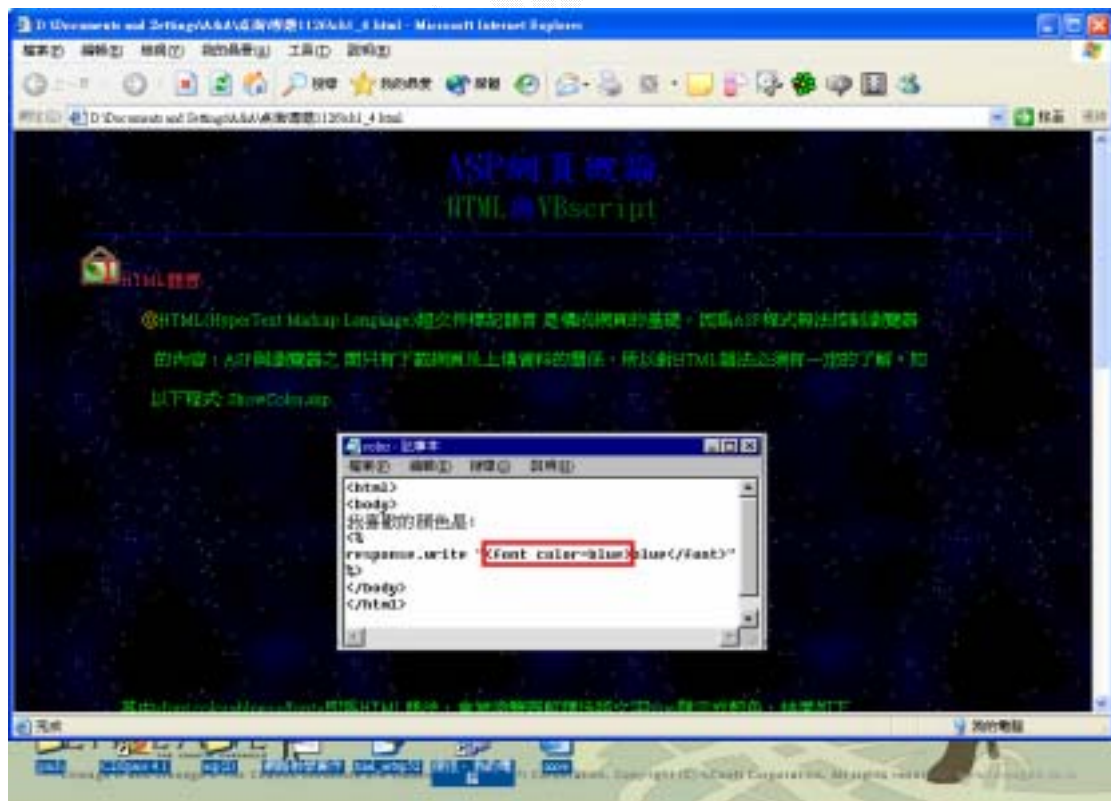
D:\Documents and Settings\A\A\桌面\1120\ch1_4.html - Microsoft Internet Explorer

檔案(F) 編輯(E) 檢視(V) 我的最愛(A) 工具(T) 說明(H)

搜尋 我的最愛

網址(D) D:\Documents and Settings\A\A\桌面\1120\ch1_4.html

移至

ASP網頁概論

HTML與VBscript

HTML語言

◎HTML(HyperText Markup Language)超文件標記語言 是構成網頁的基礎，因為ASP程式無法控制瀏覽器

的內容，ASP與瀏覽器之 間只有了瀏覽器上是資料的顯示，所以對HTML語法必須有一定的了解，如

以下程式 ShowColor.asp

color - 記事本

檔案(F) 編輯(E) 格式(O) 說明(H)

<html>
<body>
我喜歡的顏色是:
<%
response.write "<font color=blue>blue</font>"
%>
</body>
</html>

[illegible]

完成

我的電腦